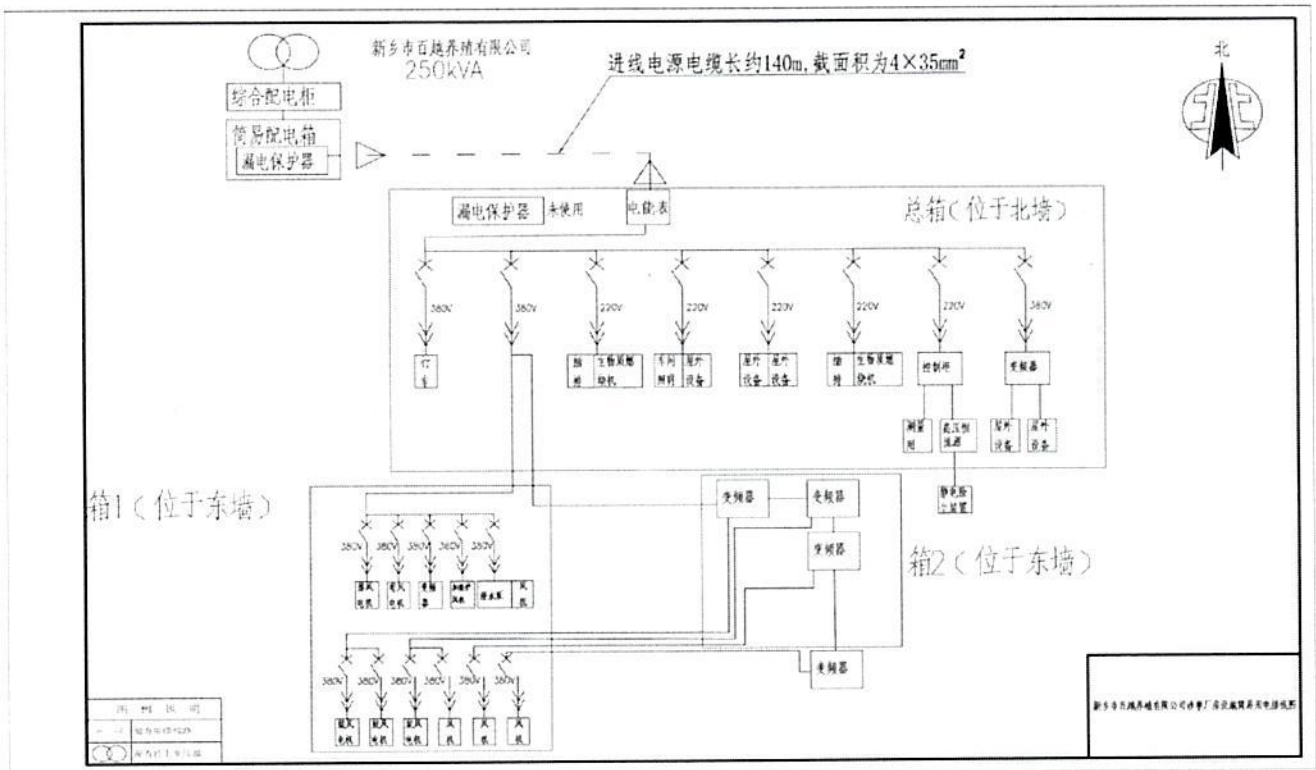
新乡市百越养殖有限公司
250kVA

进线电源电缆长约140m，截面积为$4\times35mm^2$

北

综合配电柜
简易配电箱
漏电保护器

漏电保护器 未使用
电能表
总箱（位于北墙）

380V
380V
220V
220V
220V
220V
220V
380V

行车
照明 生物质燃烧机
车间照明 屠宰设备
屠宰设备 屠宰设备
照明 生物质燃烧机
控制柜
变频器
照明用
截压控制回路
屠宰设备
屠宰设备
静电除尘装置

箱1（位于东墙）

380V 380V 380V 380V 380V
鼓风电机
鼓风电机
变频器
加湿扩风机
排水泵
风机

变频器
变频器
变频器
变频器

箱2（位于东墙）

380V 380V 380V 380V 380V 380V
鼓风电机
鼓风电机
鼓风电机
风机
风机
风机

图例说明
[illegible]
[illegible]

新乡市百越养殖有限公司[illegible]厂房设施简易用电路线图